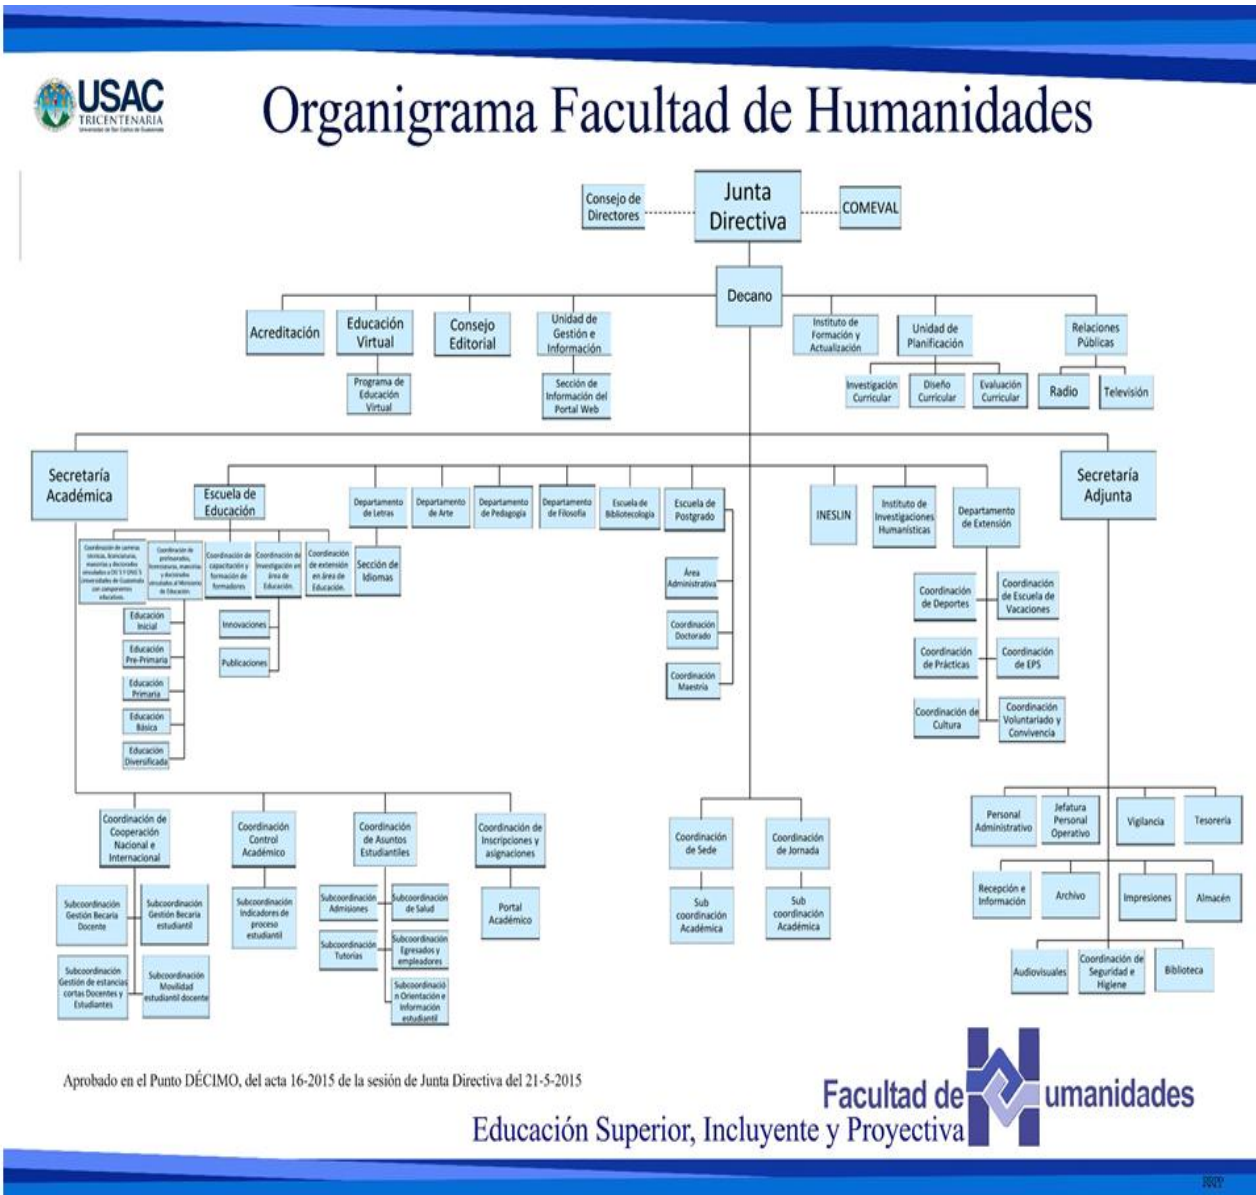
USAC
TRICENTENARIA
Universidad de San Carlos de Guatemala

Organigrama Facultad de Humanidades

Consejo de Directores
Junta Directiva
COMEVAL

Decano

Acreditación
Educación Virtual
Programa de Educación Virtual
Consejo Editorial
Unidad de Gestión e Información
Sección de Información del Portal Web
Instituto de Formación y Actualización
Unidad de Planificación
Investigación Curricular
Diseño Curricular
Evaluación Curricular
Relaciones Públicas
Radio
Televisión

Secretaría Académica
Escuela de Educación
Coordinación de carreras técnicas, licenciatura, maestrías y doctorados vinculados a DC 5 Y DNCS Universidades de Guatemala con componentes educativos.
Coordinación de profesorados, licenciatura, maestrías y doctorados vinculados al Ministerio de Educación.
Coordinación de capacitación y formación de formadores
Coordinación de investigación en área de Educación.
Coordinación de extensión en área de Educación.
Educación Inicial
Educación Pre-Primaria
Educación Primaria
Educación Básica
Educación Diversificada
Innovaciones
Publicaciones
Departamento de Letras
Sección de Idiomas
Departamento de Arte
Departamento de Pedagogía
Departamento de Filosofía
Escuela de Bibliotecología
Escuela de Postgrado
Área Administrativa
Coordinación Doctorado
Coordinación Maestría
INESLIN
Instituto de Investigaciones Humanísticas
Departamento de Extensión
Coordinación de Deportes
Coordinación de Escuela de Vacaciones
Coordinación de Prácticas
Coordinación de EPS
Coordinación de Cultura
Coordinación Voluntariado y Convivencia
Secretaría Adjunta

Coordinación de Cooperación Nacional e Internacional
Subcoordinación Gestión Becaria Docente
Subcoordinación Gestión Becaria estudiantil
Subcoordinación Gestión de estancias cortas Docentes y Estudiantes
Subcoordinación Movilidad estudiantil docente
Coordinación Control Académico
Subcoordinación Indicadores de proceso estudiantil
Coordinación de Asuntos Estudiantiles
Subcoordinación Admisiones
Subcoordinación de Salud
Subcoordinación Tutorías
Subcoordinación Egresados y empleadores
Subcoordinación Orientación e Información estudiantil
Coordinación de Inscripciones y asignaciones
Portal Académico
Coordinación de Sede
Sub coordinación Académica
Coordinación de Jornada
Sub coordinación Académica

Personal Administrativo
Jefatura Personal Operativo
Vigilancia
Tesorería
Recepción e Información
Archivo
Impresiones
Almacén
Audiovisuales
Coordinación de Seguridad e Higiene
Biblioteca

Aprobado en el Punto DÉCIMO, del acta 16-2015 de la sesión de Junta Directiva del 21-5-2015

Facultad de Humanidades
Educación Superior, Incluyente y Proyectiva